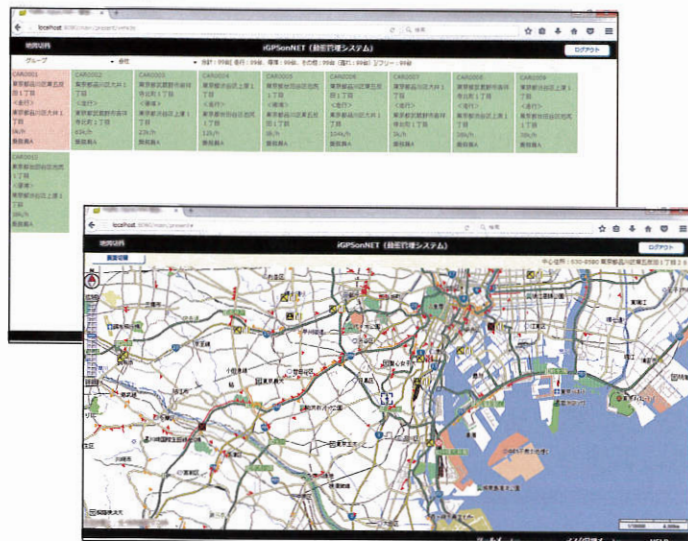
localhost

地図切替

iGPSonNET（動態管理システム）

ログアウト

グループ

合計：99台 走行：29台 停車：0台 その他：99台（圧：99台）ソフリー：99台

CAR0001

CAR0002

CAR0003

CAR0004

CAR0005

CAR0006

CAR0007

CAR0008

CAR0009

CAR0010

localhost

地図切替

iGPSonNET（動態管理システム）

ログアウト

画面切替